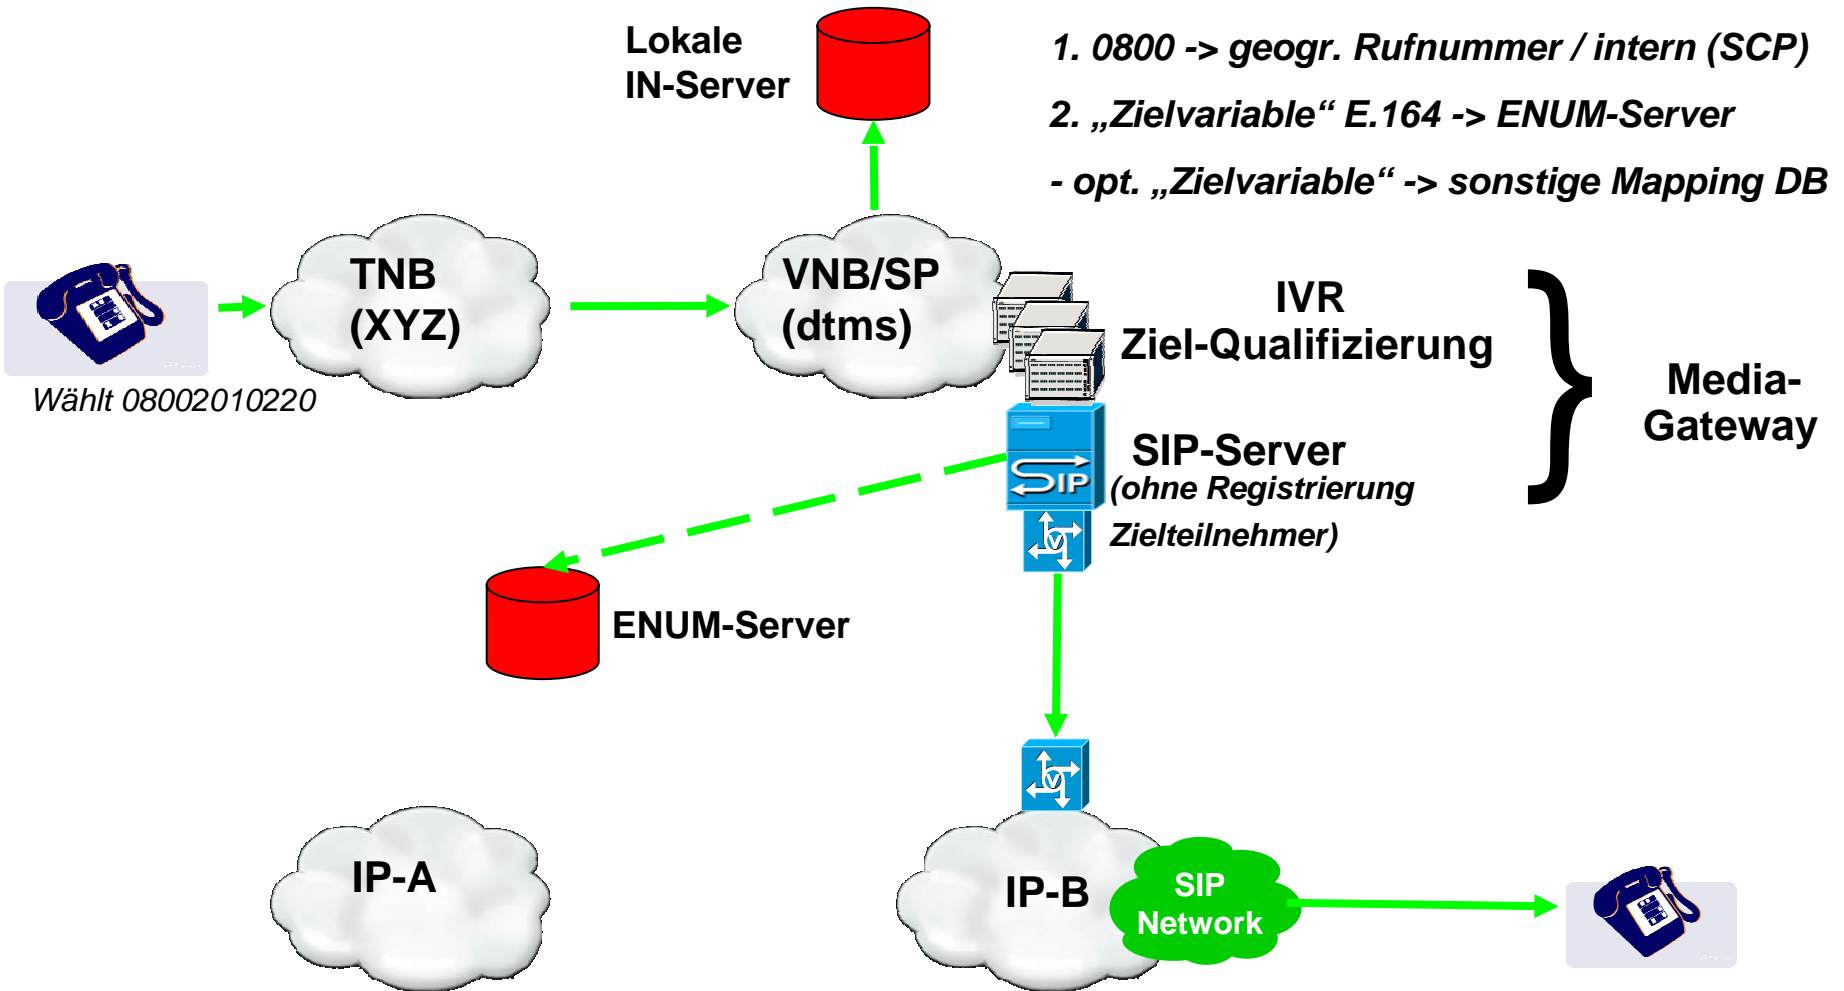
Lokale IN-Server

1. 0800 -> geogr. Rufnummer / intern (SCP)

2. „Zielvariable“ E.164 -> ENUM-Server

- opt. „Zielvariable“ -> sonstige Mapping DB

TNB (XYZ)

VNB/SP (dtms)

Wählt 08002010220

IVR Ziel-Qualifizierung

SIP-Server (ohne Registrierung Zielteilnehmer)

SIP

Media-Gateway

ENUM-Server

IP-A

IP-B

SIP Network